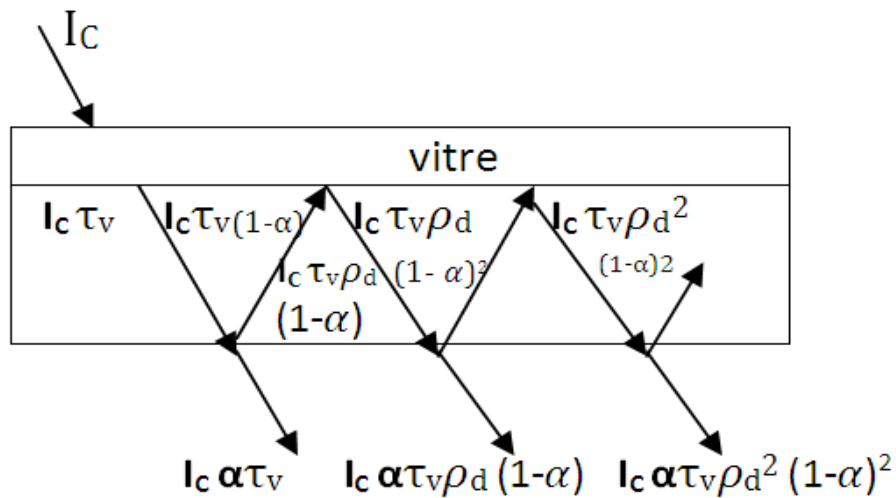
$I_C$

vitre

$I_c \tau_v$

$I_c \tau_{v(1-\alpha)}$

$I_c \tau_v \rho_d$ $(1-\alpha)^2$

$I_c \tau_v \rho_d$ $(1-\alpha)$

$I_c \tau_v \rho_d^2$ $(1-\alpha)2$

$I_c \alpha \tau_v$

$I_c \alpha \tau_v \rho_d (1-\alpha)$

$I_c \alpha \tau_v \rho_d^2 (1-\alpha)^2$